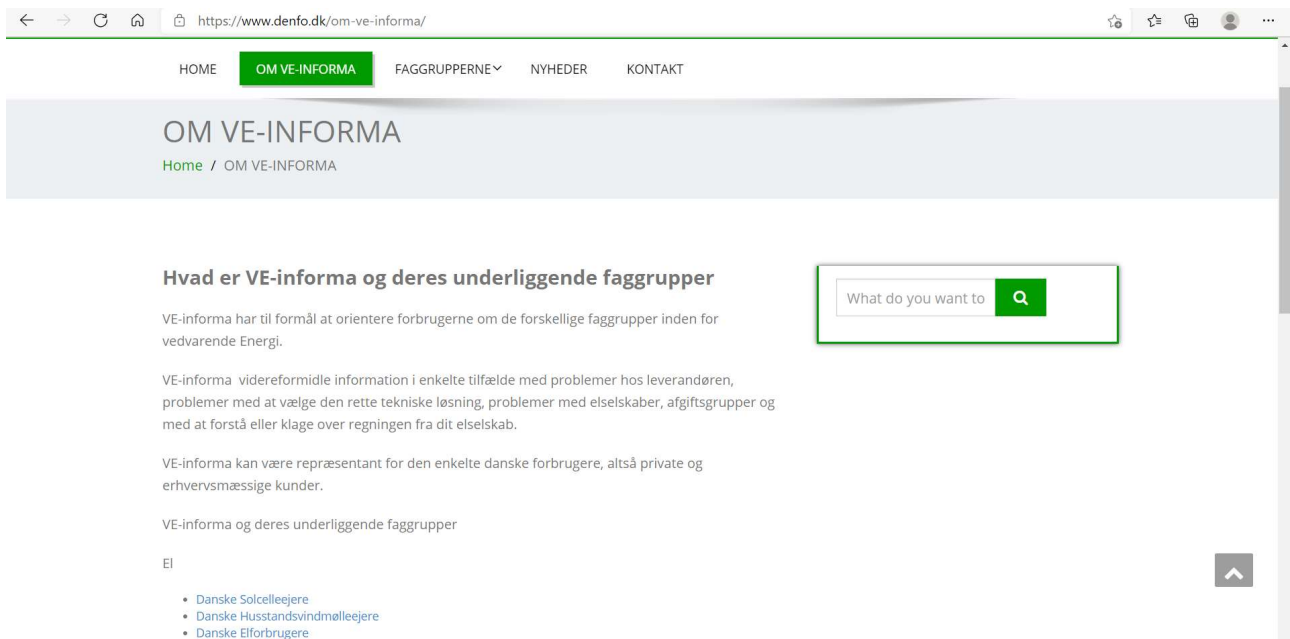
https://www.denfo.dk/om-ve-informa/

HOME OM VE-INFORMA FAGGRUPPERNE NYHEDER KONTAKT

OM VE-INFORMA

Home / OM VE-INFORMA

Hvad er VE-informa og deres underliggende faggrupper

VE-informa har til formål at orientere forbrugerne om de forskellige faggrupper inden for vedvarende Energi.

VE-informa videreformidle information i enkelte tilfælde med problemer hos leverandøren, problemer med at vælge den rette tekniske løsning, problemer med elselskaber, afgiftsgrupper og med at forstå eller klage over regningen fra dit elselskab.

VE-informa kan være repræsentant for den enkelte danske forbrugere, altså private og erhvervsmæssige kunder.

VE-informa og deres underliggende faggrupper

El

- Danske Solcelleejere
- Danske Husstandsvindmølleejere
- Danske Elforbrugere

What do you want to